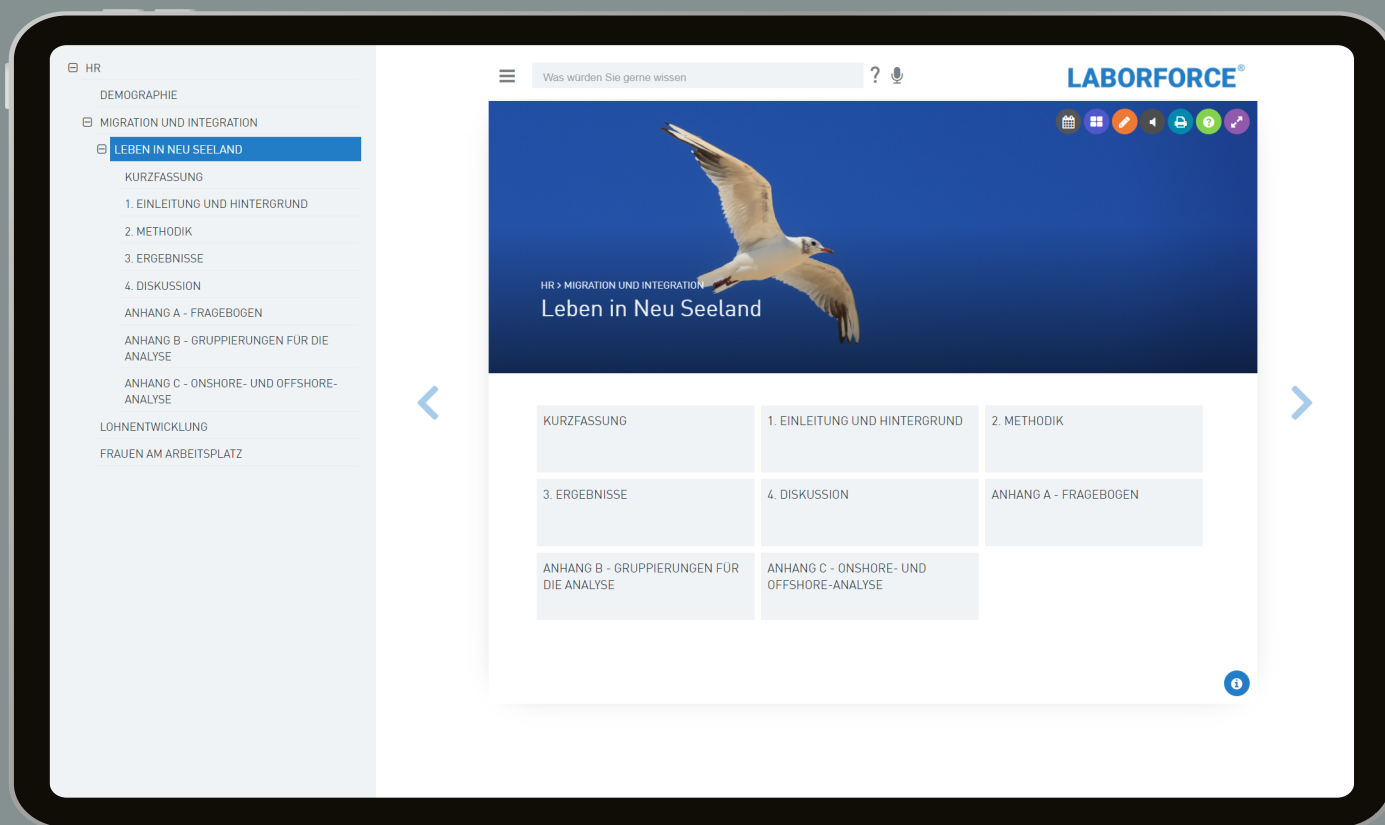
HR
DEMOGRAPHIE
MIGRATION UND INTEGRATION
LEBEN IN NEU SEELAND
KURZFASSUNG
1. EINLEITUNG UND HINTERGRUND
2. METHODIK
3. ERGEBNISSE
4. DISKUSSION
ANHANG A - FRAGEBOGEN
ANHANG B - GRUPPIERUNGEN FÜR DIE ANALYSE
ANHANG C - ONSHORE- UND OFFSHORE-ANALYSE
LOHNENTWICKLUNG
FRAUEN AM ARBEITSPLATZ

Was würden Sie gerne wissen

LABORFORCE®

HR > MIGRATION UND INTEGRATION
Leben in Neu Seeland

| KURZFASSUNG | 1. EINLEITUNG UND HINTERGRUND | 2. METHODIK |
|---|---|---|
| 3. ERGEBNISSE | 4. DISKUSSION | ANHANG A - FRAGEBOGEN |
| ANHANG B - GRUPPIERUNGEN FÜR DIE ANALYSE | ANHANG C - ONSHORE- UND OFFSHORE-ANALYSE | |